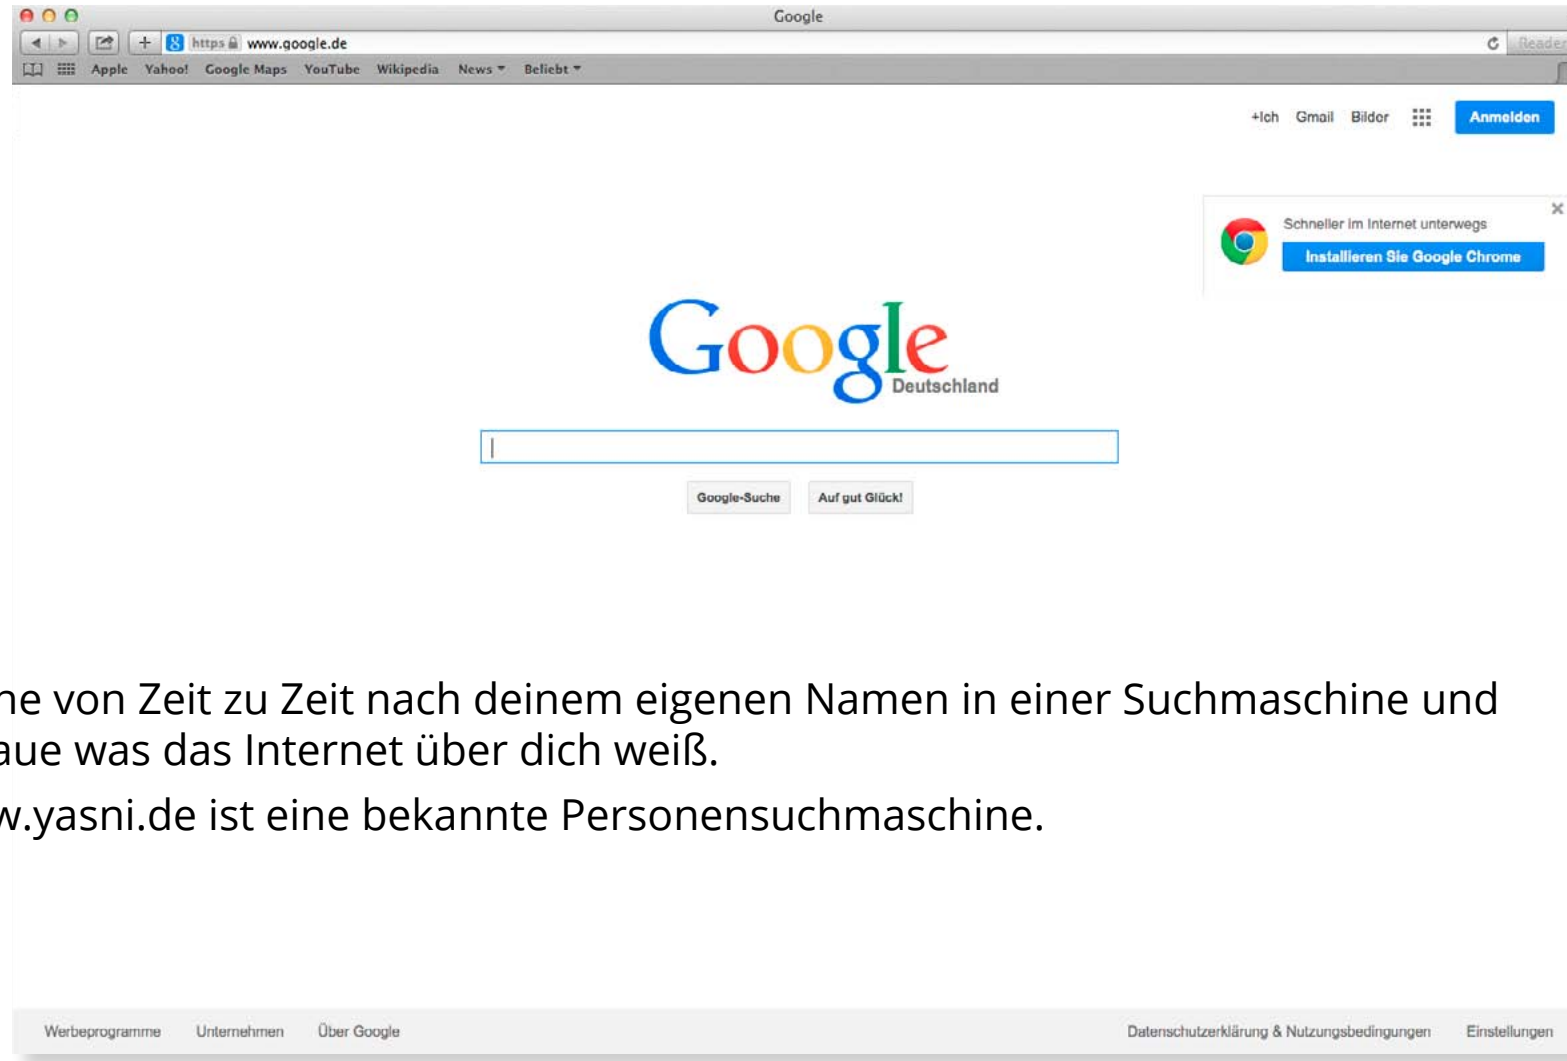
Google

https www.google.de

Reader

Apple Yahoo! Google Maps YouTube Wikipedia News ▾ Beliebt ▾

+Ich Gmail Bilder Anmelden

Schneller im Internet unterwegs

Installieren Sie Google Chrome

Google

Deutschland

Google-Suche Auf gut Glück!

ne von Zeit zu Zeit nach deinem eigenen Namen in einer Suchmaschine und aue was das Internet über dich weiß.

w.yasni.de ist eine bekannte Personensuchmaschine.

Werbeprogramme Unternehmen Über Google

Datenschutzerklärung & Nutzungsbedingungen Einstellungen